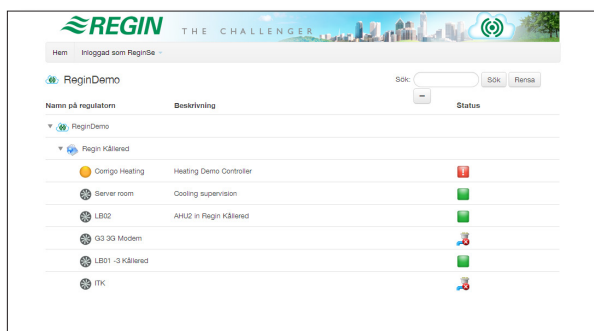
REGIN THE CHALLENGER

Hem | Inloggad som ReginSe

ReginDemo

Sök: Sök Rensa

–

| Namn på regulatorn | Beskrivning | Status |
|---|---|---|
| ReginDemo | | |
| Regin Kållered | | |
| Corrigo Heating | Heating Demo Controller | ! |
| Server room | Cooling supervision | |
| LB02 | AHU2 in Regin Kållered | |
| G3 3G Modem | | |
| LB01 -3 Kållered | | |
| ITK | | |